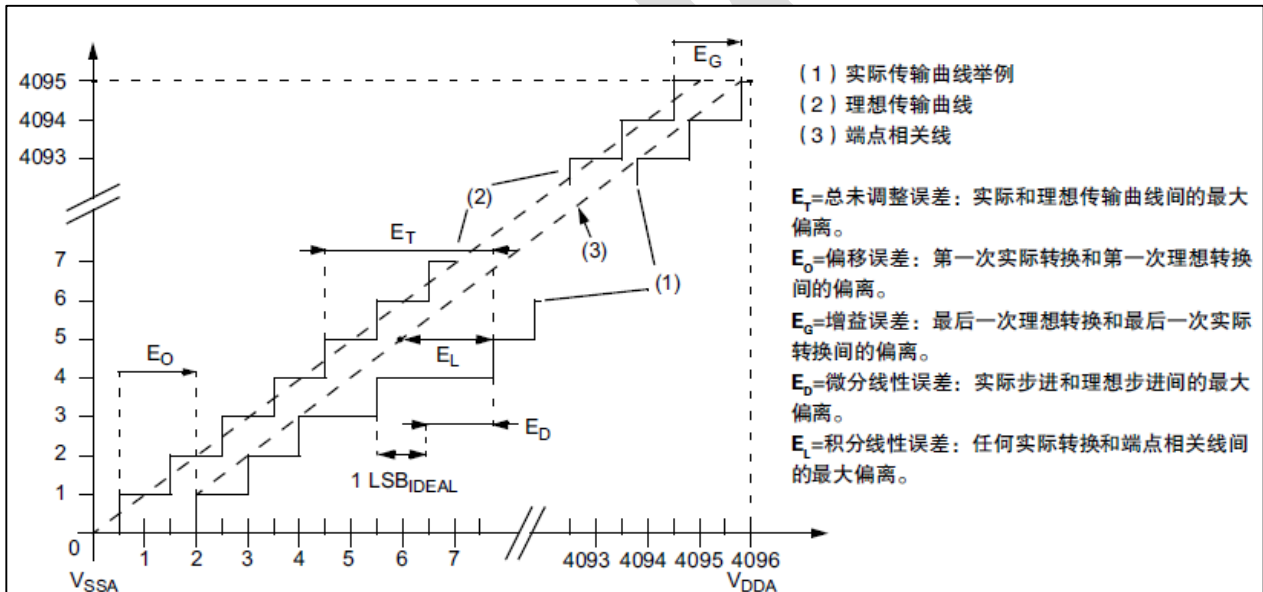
$E_G$

4095

4094

4093

7

6

5

4

3

2

1

0

$E_T$

(2)

(3)

(1)

$E_O$

$E_L$

$E_D$

1 $LSB_{IDEAL}$

1 2 3 4 5 6 7 4093 4094 4095 4096

$V_{SSA}$ $V_{DDA}$

（1）实际传输曲线举例

（2）理想传输曲线

（3）端点相关线

$E_T$=总未调整误差：实际和理想传输曲线间的最大偏离。

$E_O$=偏移误差：第一次实际转换和第一次理想转换间的偏离。

$E_G$=增益误差：最后一次理想转换和最后一次实际转换间的偏离。

$E_D$=微分线性误差：实际步进和理想步进间的最大偏离。

$E_L$=积分线性误差：任何实际转换和端点相关线间的最大偏离。